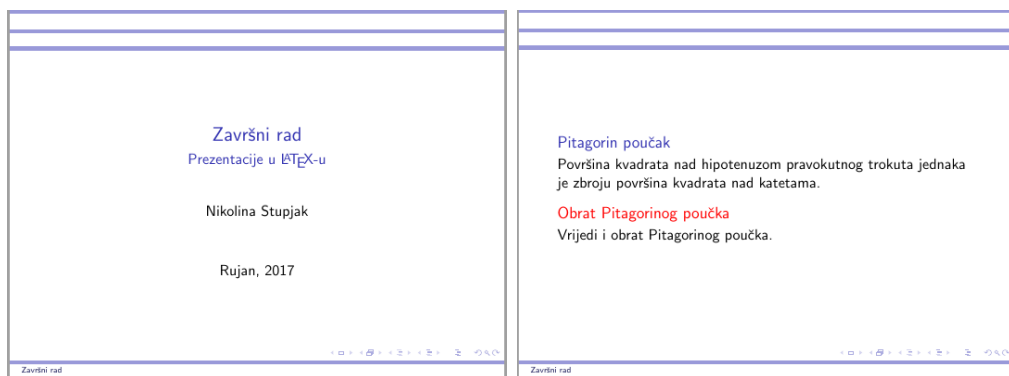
Završni rad
Prezentacije u LaTeX-u

Nikolina Stupjak

Rujan, 2017

Završni rad

Pitagorin poučak
Površina kvadrata nad hipotenuzom pravokutnog trokuta jednaka je zbroju površina kvadrata nad katetama.

Obrat Pitagorinog poučka
Vrijedi i obrat Pitagorinog poučka.

Završni rad